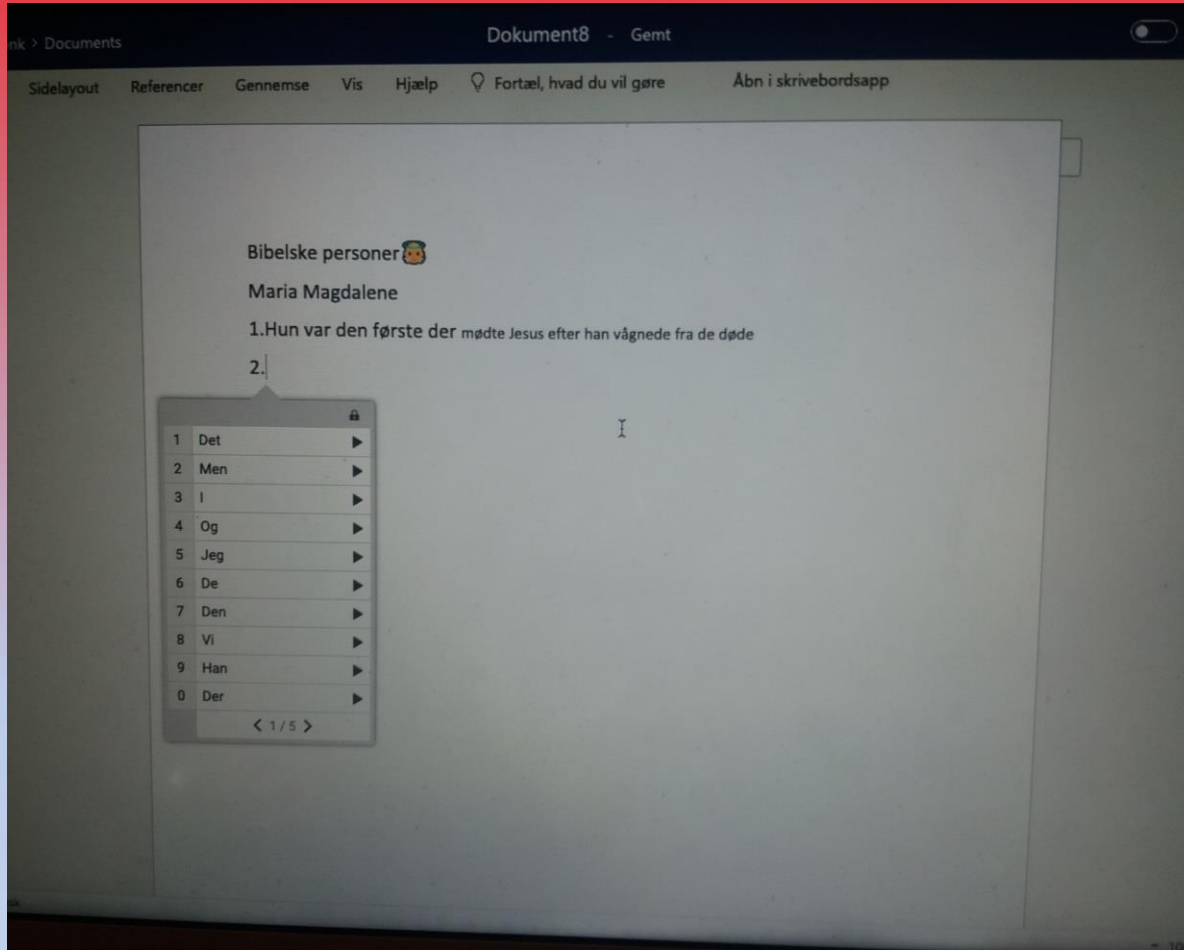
nk > Documents

Dokument8 - Gemt

Sidelayout Referencer Gennemse Vis Hjælp Fortæl, hvad du vil gøre Åbn i skrivebordsapp

Bibelske personer

Maria Magdalene

1.Hun var den første der mødte Jesus efter han vågnede fra de døde

2.

| | |
|---|---|
| 1 | Det |
| 2 | Men |
| 3 | I |
| 4 | Og |
| 5 | Jeg |
| 6 | De |
| 7 | Den |
| 8 | Vi |
| 9 | Han |
| 0 | Der |

< 1/5 >